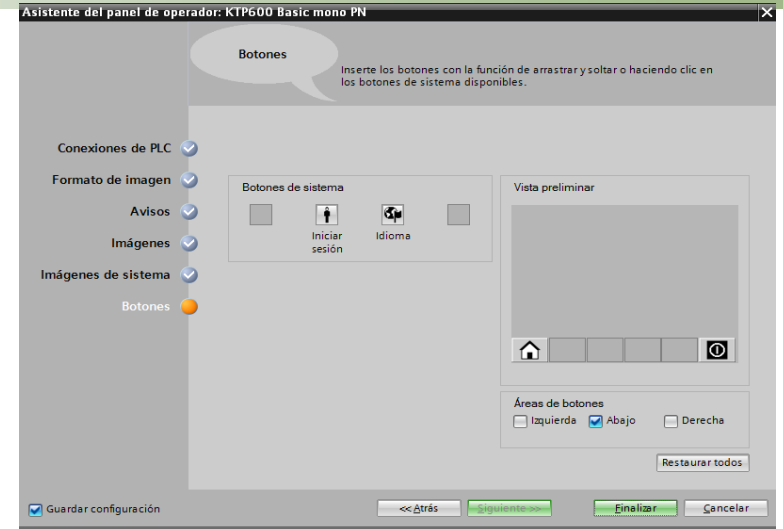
Asistente del panel de operador: KTP600 Basic mono PN

Botones

Inserte los botones con la función de arrastrar y soltar o haciendo clic en los botones de sistema disponibles.

Conexiones de PLC
Formato de imagen
Avisos
Imágenes
Imágenes de sistema
Botones

Botones de sistema

Iniciar sesión

Idioma

Vista preliminar

Áreas de botones
Izquierda
Abajo
Derecha

Restaurar todos

Guardar configuración

<< Atrás

Siguiente >>

Finalizar

Cancelar